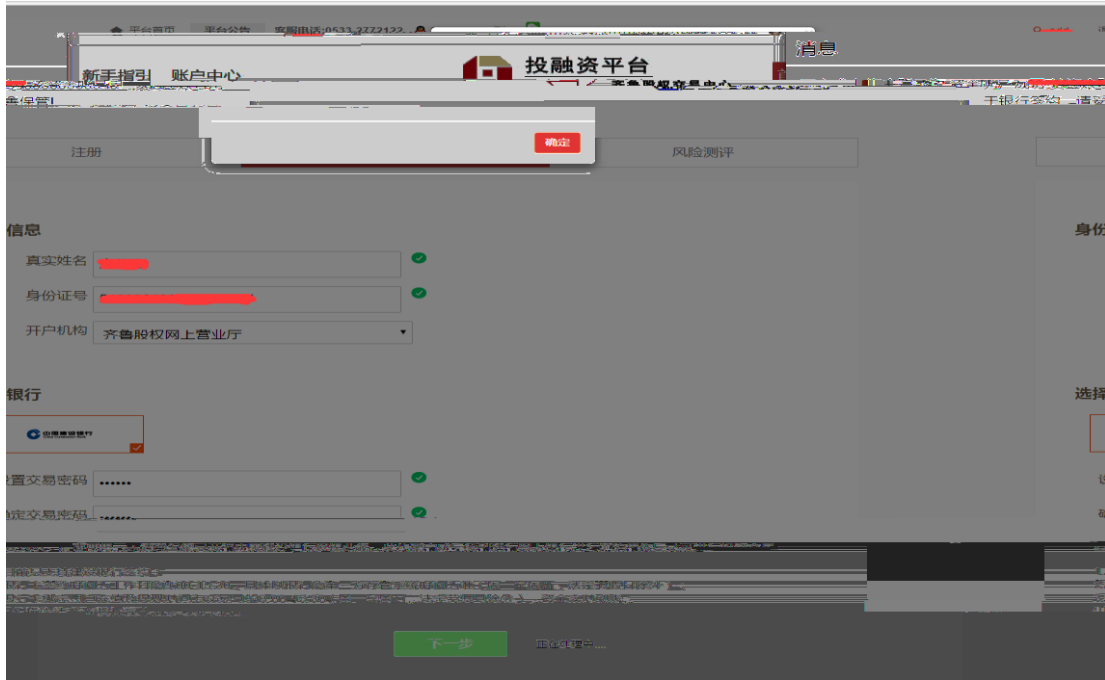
平台首页 平台公告 客服电话:0533-2772122

消息

新手指引 账户中心

投融资平台

齐鲁股权交易中心

确定

注册

风险测评

信息

身份

真实姓名

身份证号

开户机构 齐鲁股权网上营业厅

银行

选择

设置交易密码 ••••••

确定交易密码 ••••••

下一步

正在处理中...